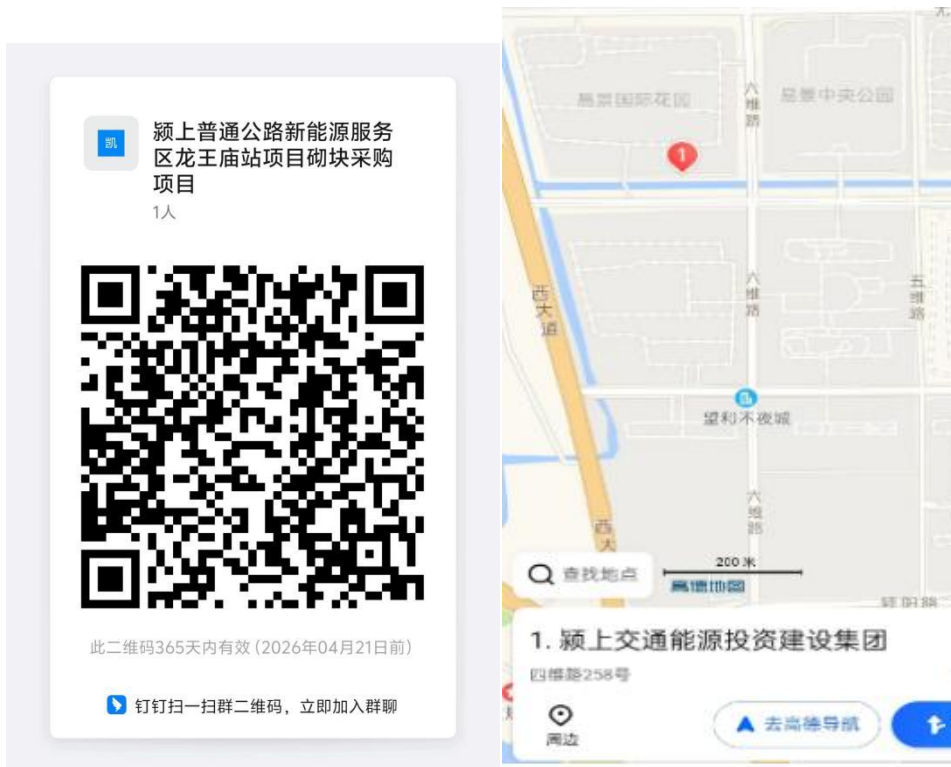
凯

颍上普通公路新能源服务区龙王庙站项目砌块采购项目

1人

此二维码365天内有效（2026年04月21日前）

钉钉扫一扫群二维码，立即加入群聊

易景国际花园

六维路

昆景中央公园

西大道

六维路

五维路

望利不夜城

六维路

西大

查找地点

200 米

高德地图

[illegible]

1. 颍上交通能源投资建设集团

四维路258号

周边

去高德导航